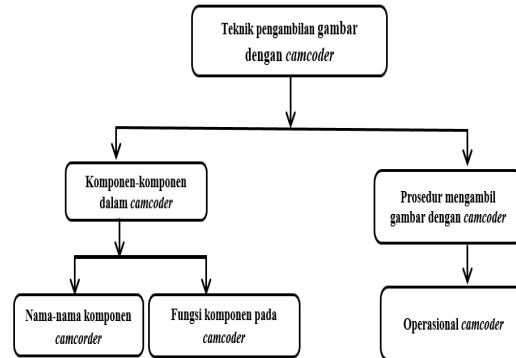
Teknik pengambilan gambar dengan *camcoder*

Komponen-komponen dalam *camcoder*

Prosedur mengambil gambar dengan *camcoder*

Nama-nama komponen *camcorder*

Fungsi komponen pada *camcoder*

Operasional *camcoder*